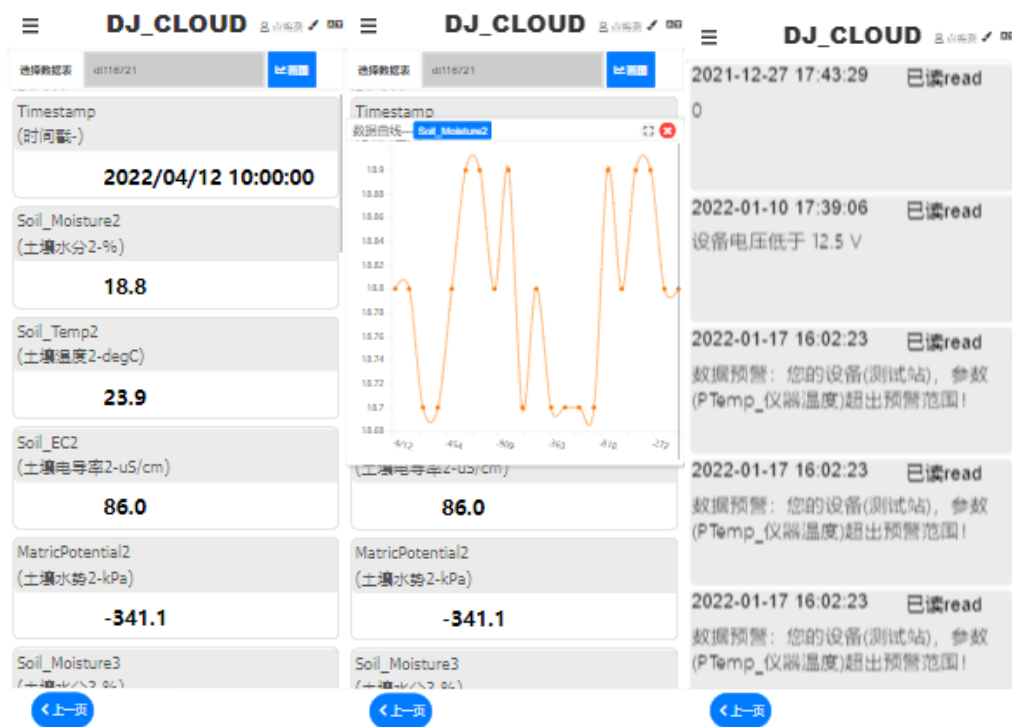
DJ_CLOUD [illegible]

选择数据表 dl116/21 画图

Timestamp
(时间戳-)
2022/04/12 10:00:00

Soil_Moisture2
(土壤水分2-%)
18.8

Soil_Temp2
(土壤温度2-degC)
23.9

Soil_EC2
(土壤电导率2-uS/cm)
86.0

MatricPotential2
(土壤水势2-kPa)
-341.1

Soil_Moisture3
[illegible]

上一页

DJ_CLOUD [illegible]

选择数据表 dl116/21 画图

Timestamp

数据曲线— Soil_Moisture2

18.9
18.88
18.86
18.84
18.82
18.8
18.78
18.76
18.74
18.72
18.7
18.68

4/12 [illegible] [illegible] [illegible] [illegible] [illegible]

(土壤电导率2-uS/cm)
86.0

MatricPotential2
(土壤水势2-kPa)
-341.1

Soil_Moisture3
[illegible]

上一页

DJ_CLOUD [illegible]

2021-12-27 17:43:29 已读read
0

2022-01-10 17:39:06 已读read
设备电压低于 12.5 V

2022-01-17 16:02:23 已读read
数据预警：您的设备(测试站)，参数(PTemp_仪器温度)超出预警范围！

2022-01-17 16:02:23 已读read
数据预警：您的设备(测试站)，参数(PTemp_仪器温度)超出预警范围！

2022-01-17 16:02:23 已读read
数据预警：您的设备(测试站)，参数(PTemp_仪器温度)超出预警范围！

上一页